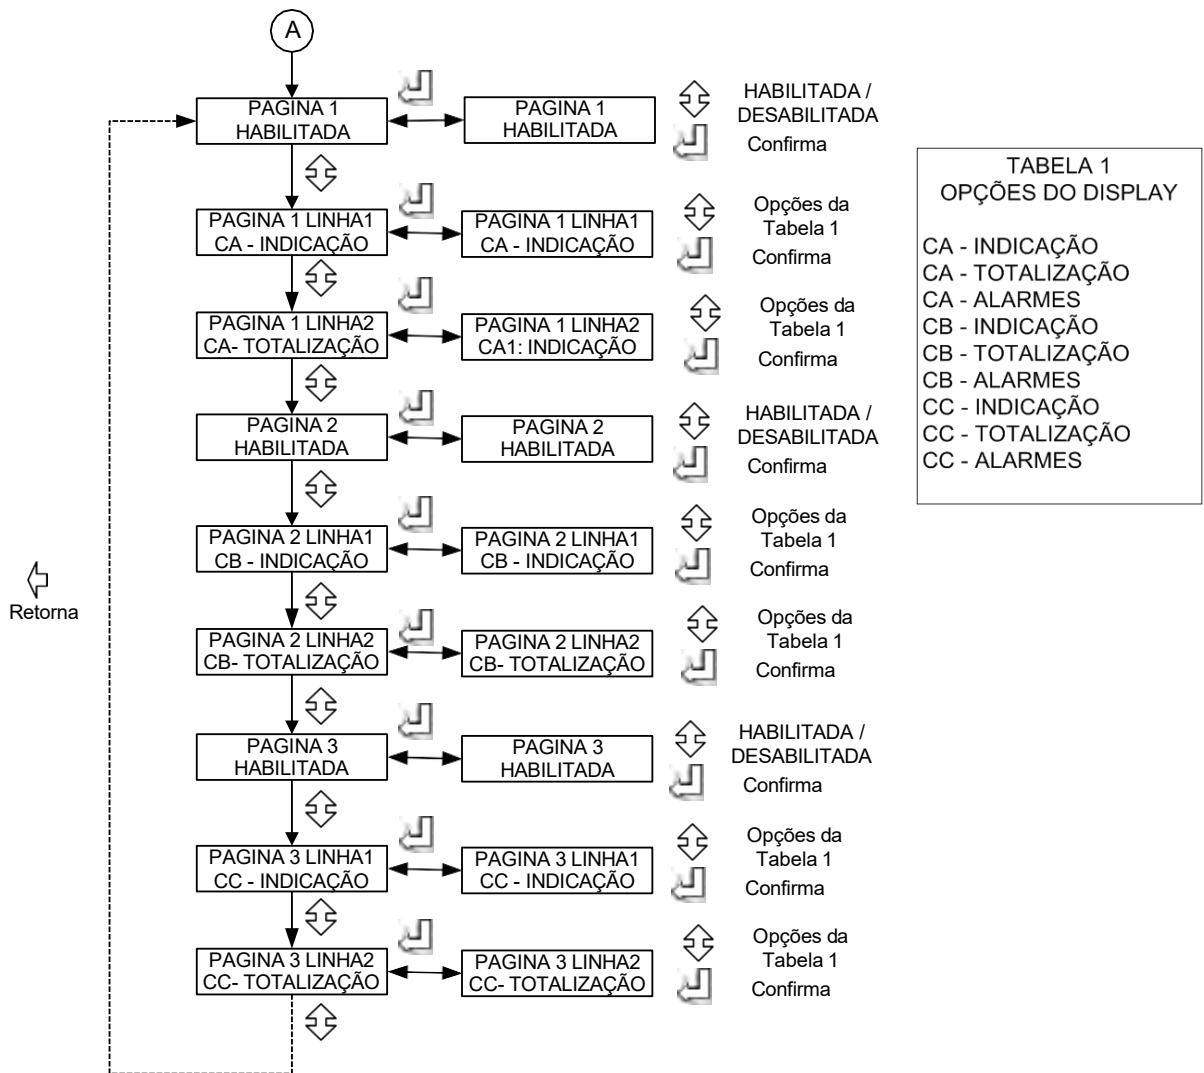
A

PAGINA 1
HABILITADA

PAGINA 1
HABILITADA

HABILITADA /
DESABILITADA

Confirma

TABELA 1
OPÇÕES DO DISPLAY

CA - INDICAÇÃO
CA - TOTALIZAÇÃO
CA - ALARMES
CB - INDICAÇÃO
CB - TOTALIZAÇÃO
CB - ALARMES
CC - INDICAÇÃO
CC - TOTALIZAÇÃO
CC - ALARMES

PAGINA 1 LINHA1
CA - INDICAÇÃO

PAGINA 1 LINHA1
CA - INDICAÇÃO

Opções da
Tabela 1

Confirma

PAGINA 1 LINHA2
CA- TOTALIZAÇÃO

PAGINA 1 LINHA2
CA1: INDICAÇÃO

Opções da
Tabela 1

Confirma

PAGINA 2
HABILITADA

PAGINA 2
HABILITADA

HABILITADA /
DESABILITADA

Confirma

Retorna

PAGINA 2 LINHA1
CB - INDICAÇÃO

PAGINA 2 LINHA1
CB - INDICAÇÃO

Opções da
Tabela 1

Confirma

PAGINA 2 LINHA2
CB- TOTALIZAÇÃO

PAGINA 2 LINHA2
CB- TOTALIZAÇÃO

Opções da
Tabela 1

Confirma

PAGINA 3
HABILITADA

PAGINA 3
HABILITADA

HABILITADA /
DESABILITADA

Confirma

PAGINA 3 LINHA1
CC - INDICAÇÃO

PAGINA 3 LINHA1
CC - INDICAÇÃO

Opções da
Tabela 1

Confirma

PAGINA 3 LINHA2
CC- TOTALIZAÇÃO

PAGINA 3 LINHA2
CC- TOTALIZAÇÃO

Opções da
Tabela 1

Confirma